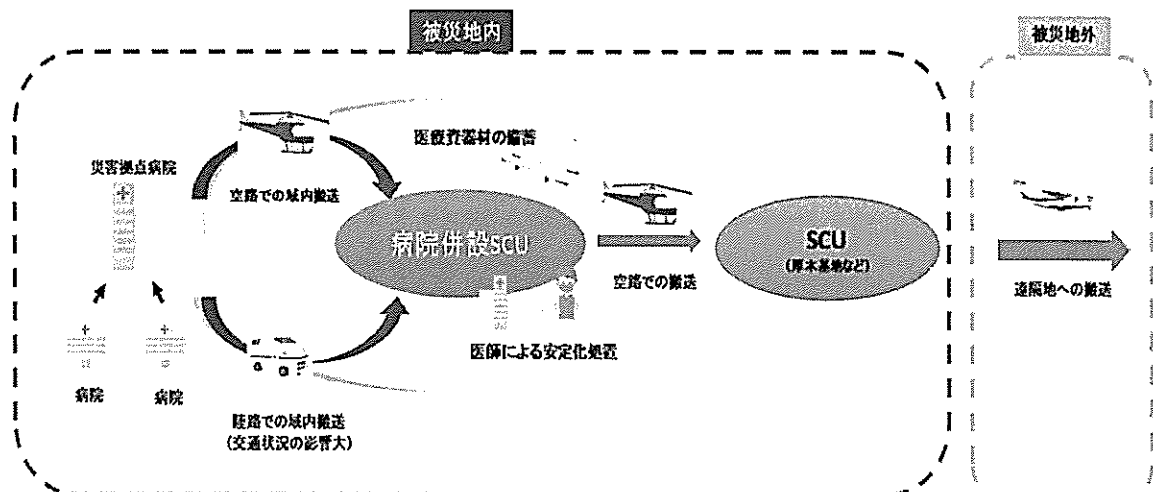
被災地内

被災地外

災害拠点病院

空路での域内搬送

医療資器材の備蓄

病院併設SCU

空路での搬送

SCU
(厚木基地など)

遠隔地への搬送

医師による安定化処置

病院

病院

陸路での域内搬送
(交通状況の影響大)